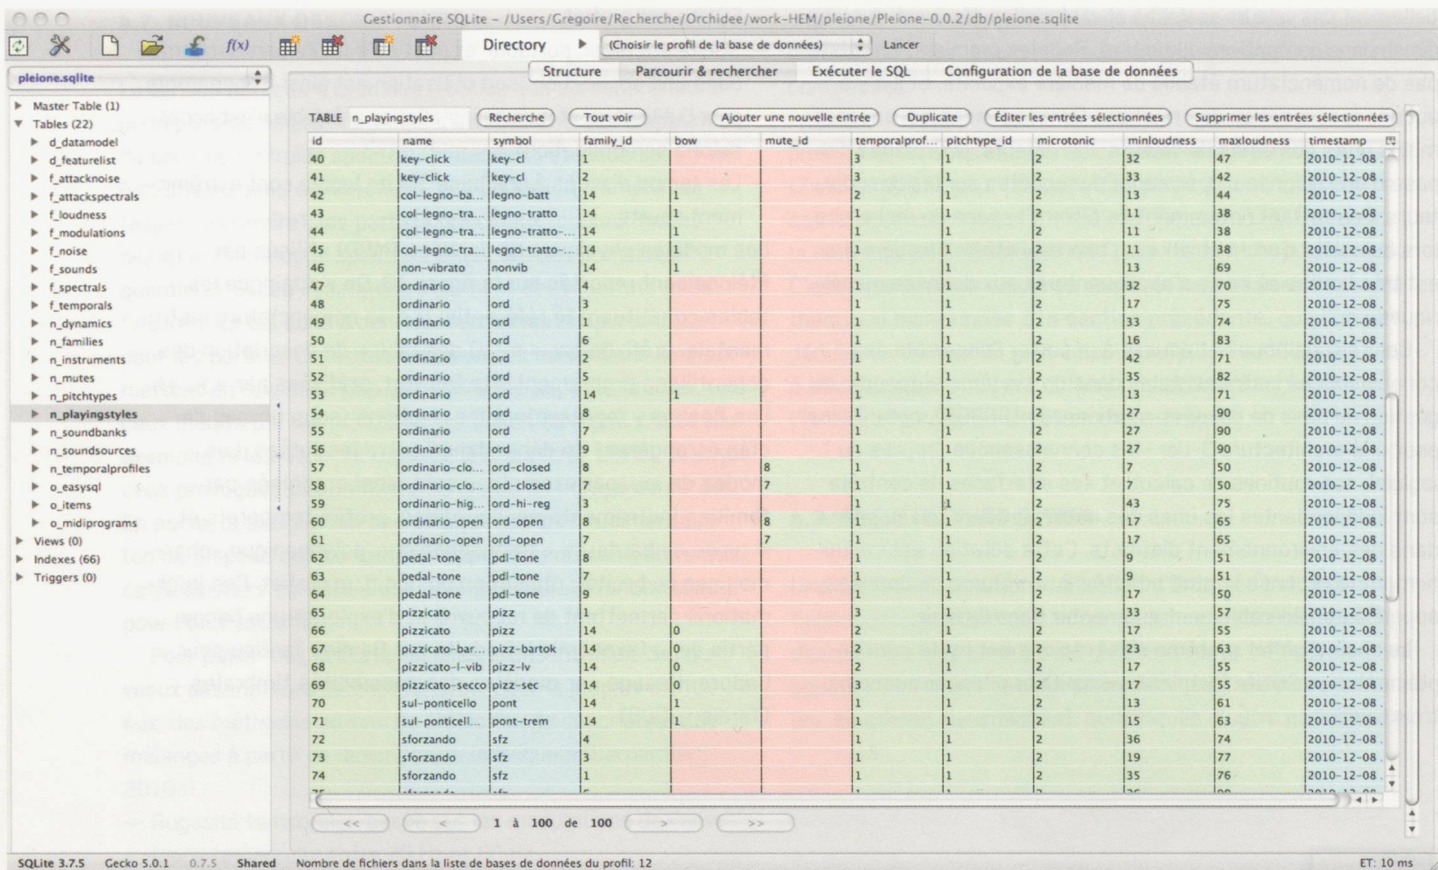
Gestionnaire SQLite - /Users/Gregoire/Recherche/Orchidee/work-HEM/pleione/Pleione-0.0.2/db/pleione.sqlite

$f(x)$ Directory (Choisir le profil de la base de données) Lancer

pleione.sqlite

Structure Parcourir & rechercher Exécuter le SQL Configuration de la base de données

Master Table (1)
Tables (22)
d_datamodel
d_featurelist
f_attacknoise
f_attackspectrals
f_loudness
f_modulations
f_noise
f_sounds
f_spectrals
f_temporals
n_dynamics
n_families
n_instruments
n_mutes
n_pitchtypes
n_playingstyles
n_soundbanks
n_soundsources
n_temporalprofiles
o_easysql
o_items
o_midiprograms
Views (0)
Indexes (66)
Triggers (0)

TABLE n_playingstyles Recherche Tout voir Ajouter une nouvelle entrée Duplicate Éditer les entrées sélectionnées Supprimer les entrées sélectionnées

| id | name | symbol | family_id | bow | mute_id | temporalprof... | pitchtype_id | microtonic | minloudness | maxloudness | timestamp |
|---|---|---|---|---|---|---|---|---|---|---|---|
| 40 | key-click | key-cl | 1 | | | 3 | 1 | 2 | 32 | 47 | 2010-12-08... |
| 41 | key-click | key-cl | 2 | | | 3 | 1 | 2 | 33 | 42 | 2010-12-08... |
| 42 | col-legno-ba... | legno-batt | 14 | 1 | | 2 | 1 | 2 | 13 | 44 | 2010-12-08... |
| 43 | col-legno-tra... | legno-tratto | 14 | 1 | | 1 | 1 | 2 | 11 | 38 | 2010-12-08... |
| 44 | col-legno-tra... | legno-tratto-... | 14 | 1 | | 1 | 1 | 2 | 11 | 38 | 2010-12-08... |
| 45 | col-legno-tra... | legno-tratto-... | 14 | 1 | | 1 | 1 | 2 | 11 | 38 | 2010-12-08... |
| 46 | non-vibrato | nonvib | 14 | 1 | | 1 | 1 | 2 | 13 | 69 | 2010-12-08... |
| 47 | ordinario | ord | 4 | | | 1 | 1 | 2 | 32 | 70 | 2010-12-08... |
| 48 | ordinario | ord | 3 | | | 1 | 1 | 2 | 17 | 75 | 2010-12-08... |
| 49 | ordinario | ord | 1 | | | 1 | 1 | 2 | 33 | 74 | 2010-12-08... |
| 50 | ordinario | ord | 6 | | | 1 | 1 | 2 | 16 | 83 | 2010-12-08... |
| 51 | ordinario | ord | 2 | | | 1 | 1 | 2 | 42 | 71 | 2010-12-08... |
| 52 | ordinario | ord | 5 | | | 1 | 1 | 2 | 35 | 82 | 2010-12-08... |
| 53 | ordinario | ord | 14 | 1 | | 1 | 1 | 2 | 13 | 71 | 2010-12-08... |
| 54 | ordinario | ord | 8 | | | 1 | 1 | 2 | 27 | 90 | 2010-12-08... |
| 55 | ordinario | ord | 7 | | | 1 | 1 | 2 | 27 | 90 | 2010-12-08... |
| 56 | ordinario | ord | 9 | | | 1 | 1 | 2 | 27 | 90 | 2010-12-08... |
| 57 | ordinario-clo... | ord-closed | 8 | | 8 | 1 | 1 | 2 | 7 | 50 | 2010-12-08... |
| 58 | ordinario-clo... | ord-closed | 7 | | 7 | 1 | 1 | 2 | 7 | 50 | 2010-12-08... |
| 59 | ordinario-hig... | ord-hi-reg | 3 | | | 1 | 1 | 2 | 43 | 75 | 2010-12-08... |
| 60 | ordinario-open | ord-open | 8 | | 8 | 1 | 1 | 2 | 17 | 65 | 2010-12-08... |
| 61 | ordinario-open | ord-open | 7 | | 7 | 1 | 1 | 2 | 17 | 65 | 2010-12-08... |
| 62 | pedal-tone | pdl-tone | 8 | | | 1 | 1 | 2 | 9 | 51 | 2010-12-08... |
| 63 | pedal-tone | pdl-tone | 7 | | | 1 | 1 | 2 | 9 | 51 | 2010-12-08... |
| 64 | pedal-tone | pdl-tone | 9 | | | 1 | 1 | 2 | 17 | 50 | 2010-12-08... |
| 65 | pizzicato | pizz | 1 | | | 3 | 1 | 2 | 33 | 57 | 2010-12-08... |
| 66 | pizzicato | pizz | 14 | 0 | | 2 | 1 | 2 | 17 | 55 | 2010-12-08... |
| 67 | pizzicato-bar... | pizz-bartok | 14 | 0 | | 2 | 1 | 2 | 23 | 63 | 2010-12-08... |
| 68 | pizzicato-l-vib | pizz-lv | 14 | 0 | | 2 | 1 | 2 | 17 | 55 | 2010-12-08... |
| 69 | pizzicato-secco | pizz-sec | 14 | 0 | | 3 | 1 | 2 | 17 | 55 | 2010-12-08... |
| 70 | sul-ponticello | pont | 14 | 1 | | 1 | 1 | 2 | 13 | 61 | 2010-12-08... |
| 71 | sul-ponticell... | pont-trem | 14 | 1 | | 1 | 1 | 2 | 15 | 63 | 2010-12-08... |
| 72 | sforzando | sfz | 4 | | | 1 | 1 | 2 | 36 | 74 | 2010-12-08... |
| 73 | sforzando | sfz | 3 | | | 1 | 1 | 2 | 19 | 77 | 2010-12-08... |
| 74 | sforzando | sfz | 1 | | | 1 | 1 | 2 | 35 | 76 | 2010-12-08... |

<< < 1 à 100 de 100 > >>

SQLite 3.7.5 Gecko 5.0.1 0.7.5 Shared Nombre de fichiers dans la liste de bases de données du profil: 12 ET: 10 ms